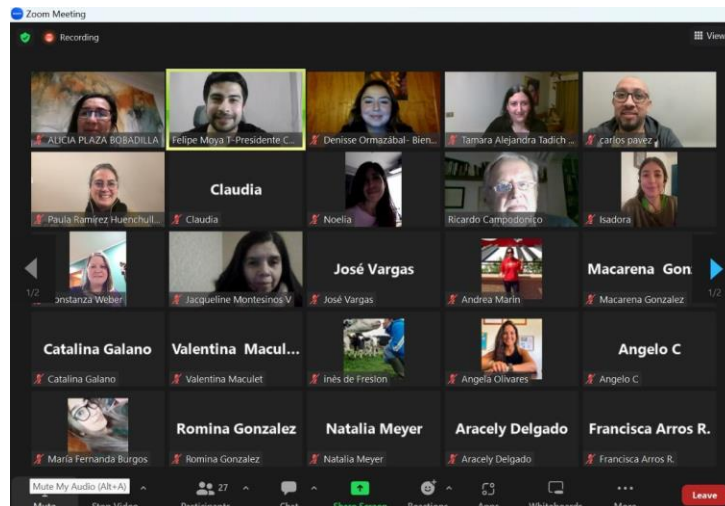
Zoom Meeting

Recording

View

ALICIA PLAZA BOBADILLA
Felipe Moya T-Presidente C...
Denisse Ormazábal- Bien...
Tamara Alejandra Tadich ...
carlos pavez

Claudia

Paula Ramirez Huenchull...
Claudia
Noelia
Ricardo Campodonico
Isadora

José Vargas
Macarena Gon

1/2
onstanza Weber
Jacqueline Montesinos V
José Vargas
Andrea Marin
Macarena Gonzalez
1/2

Catalina Galano
Valentina Macul...
Angelo C

Catalina Galano
Valentina Maculet
inés de Freslon
Angela Olivares
Angelo C

Romina Gonzalez
Natalia Meyer
Aracely Delgado
Francisca Arros R.

María Fernanda Burgos
Romina Gonzalez
Natalia Meyer
Aracely Delgado
Francisca Arros R.

Mute My Audio (Alt+A)
27
Leave